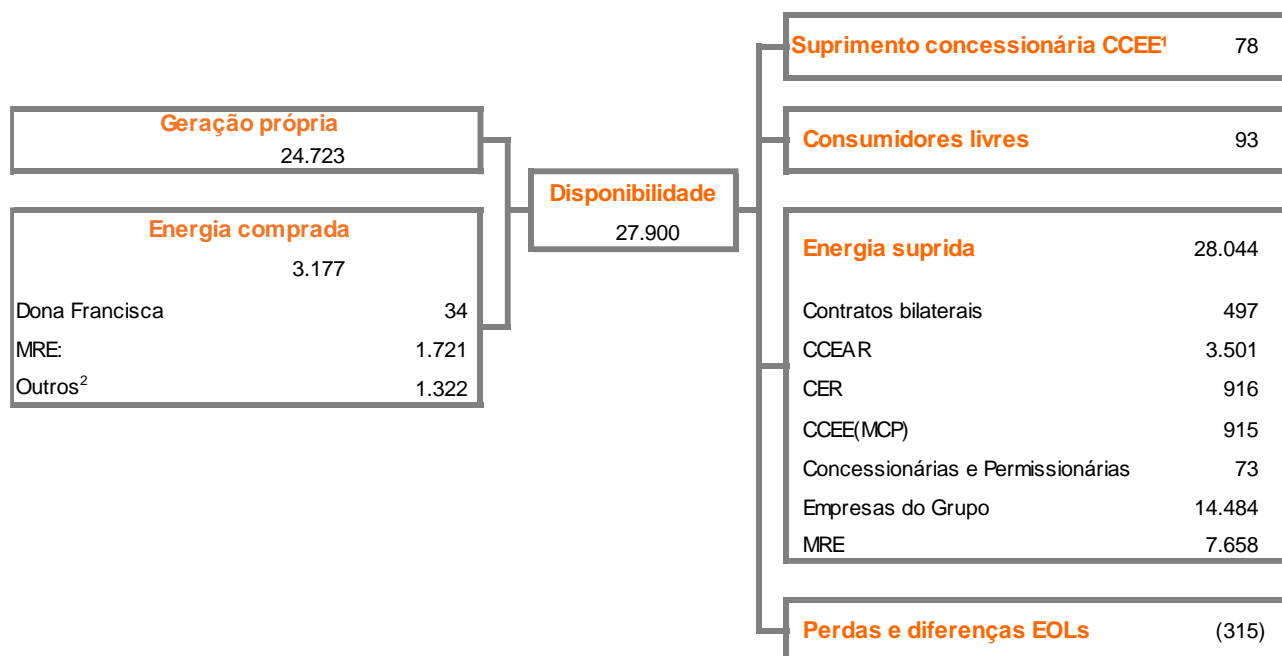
Geração própria
24.723

Energia comprada
3.177

| | |
|---|---|
| Dona Francisca | 34 |
| MRE: | 1.721 |
| Outros$^2$ | 1.322 |

Disponibilidade
27.900

Suprimento concessionária CCEE$^1$ 78

Consumidores livres 93

Energia suprida 28.044

| | |
|---|---|
| Contratos bilaterais | 497 |
| CCEAR | 3.501 |
| CER | 916 |
| CCEE(MCP) | 915 |
| Concessionárias e Permissionárias | 73 |
| Empresas do Grupo | 14.484 |
| MRE | 7.658 |

Perdas e diferenças EOLs (315)